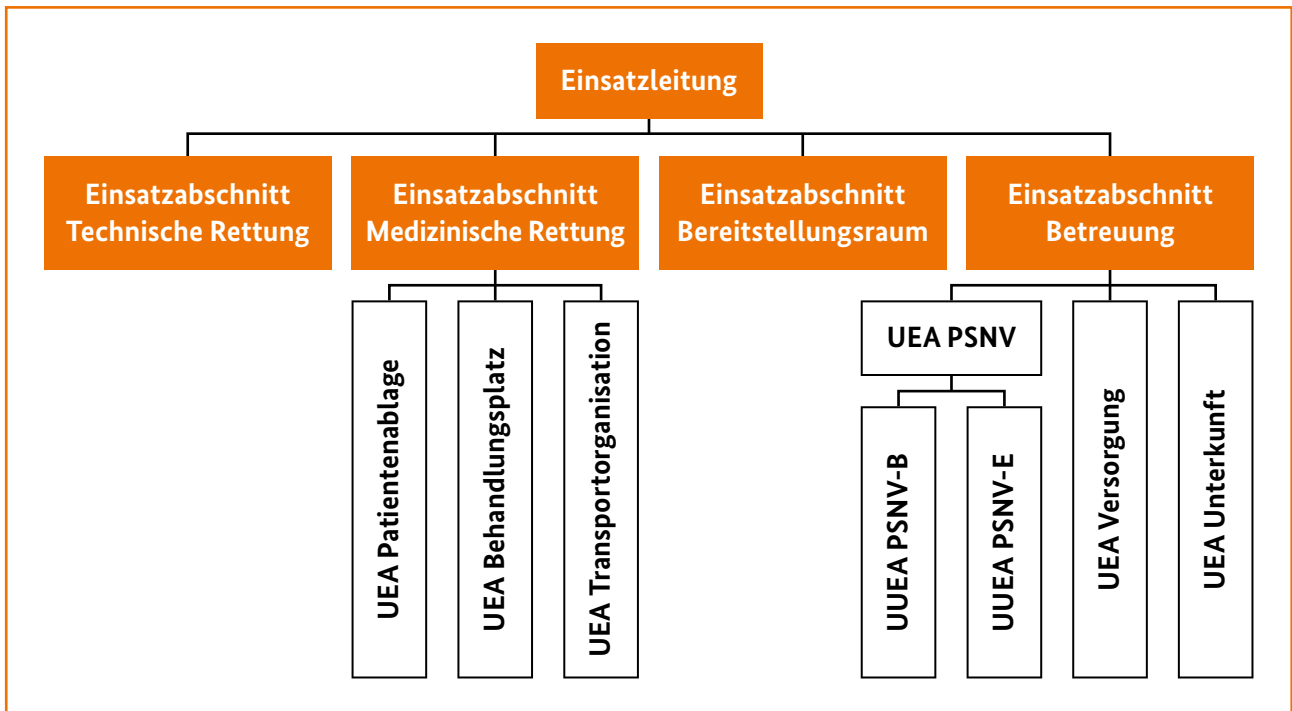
Einsatzleitung

Einsatzabschnitt Technische Rettung

Einsatzabschnitt Medizinische Rettung

Einsatzabschnitt Bereitstellungsraum

Einsatzabschnitt Betreuung

UEA Patientenablage

UEA Behandlungsplatz

UEA Transportorganisation

UEA PSNV

UUEA PSNV-B

UUEA PSNV-E

UEA Versorgung

UEA Unterkunft